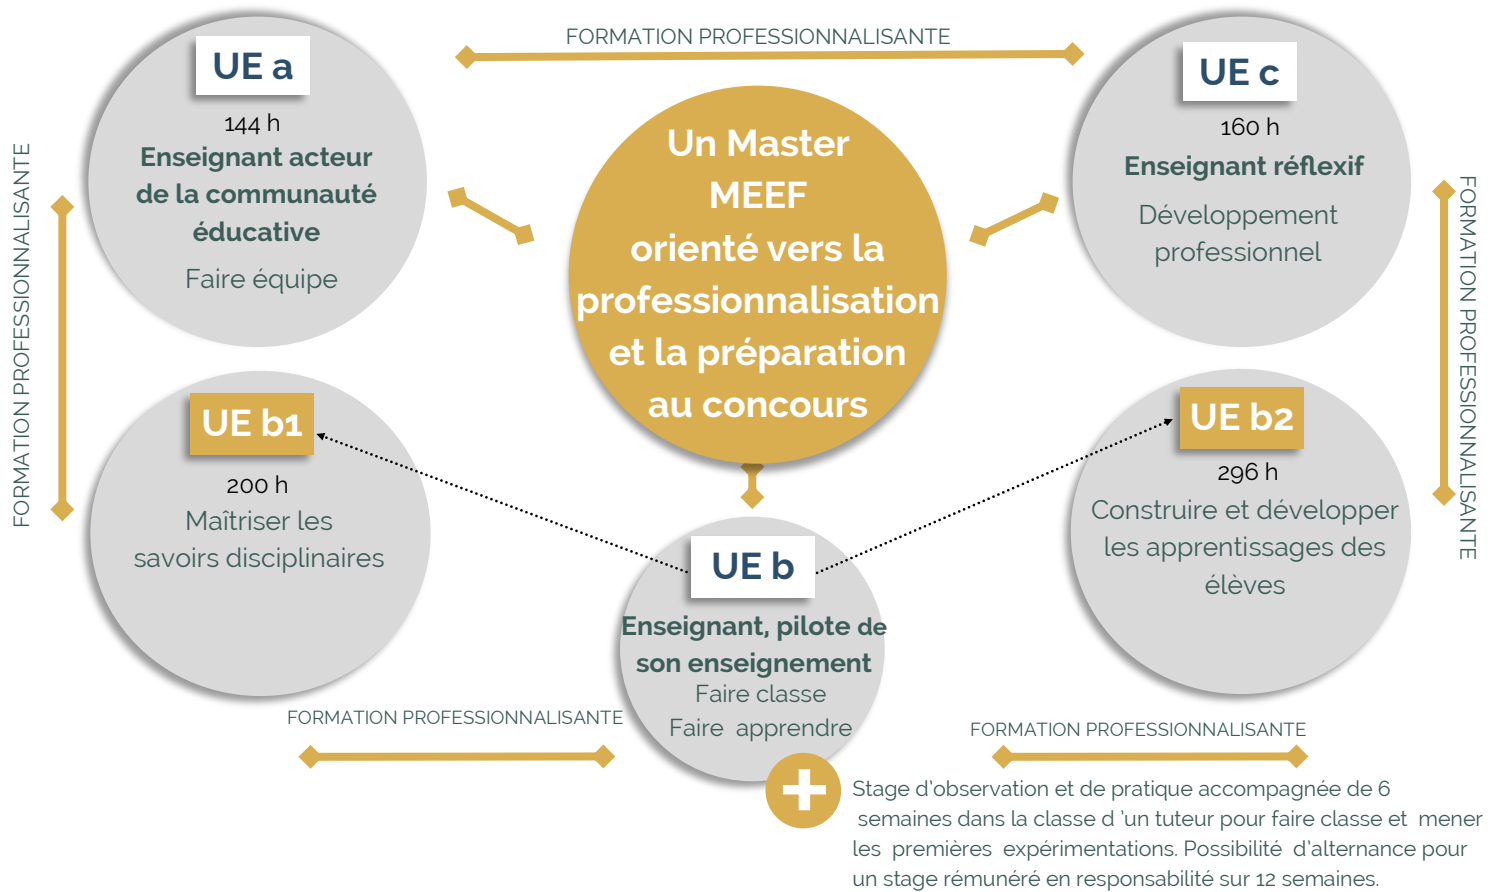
FORMATION PROFESSIONNALISANTE

FORMATION PROFESSIONNALISANTE

UE a
144 h
Enseignant acteur de la communauté éducative
Faire équipe

Un Master MEEF orienté vers la professionnalisation et la préparation au concours

UE c
160 h
Enseignant réflexif
Développement professionnel

FORMATION PROFESSIONNALISANTE

UE b1
200 h
Maîtriser les savoirs disciplinaires

UE b2
296 h
Construire et développer les apprentissages des élèves

UE b
Enseignant, pilote de son enseignement
Faire classe
Faire apprendre

FORMATION PROFESSIONNALISANTE

FORMATION PROFESSIONNALISANTE

Stage d'observation et de pratique accompagnée de 6 semaines dans la classe d 'un tuteur pour faire classe et mener les premières expérimentations. Possibilité d'alternance pour un stage rémunéré en responsabilité sur 12 semaines.